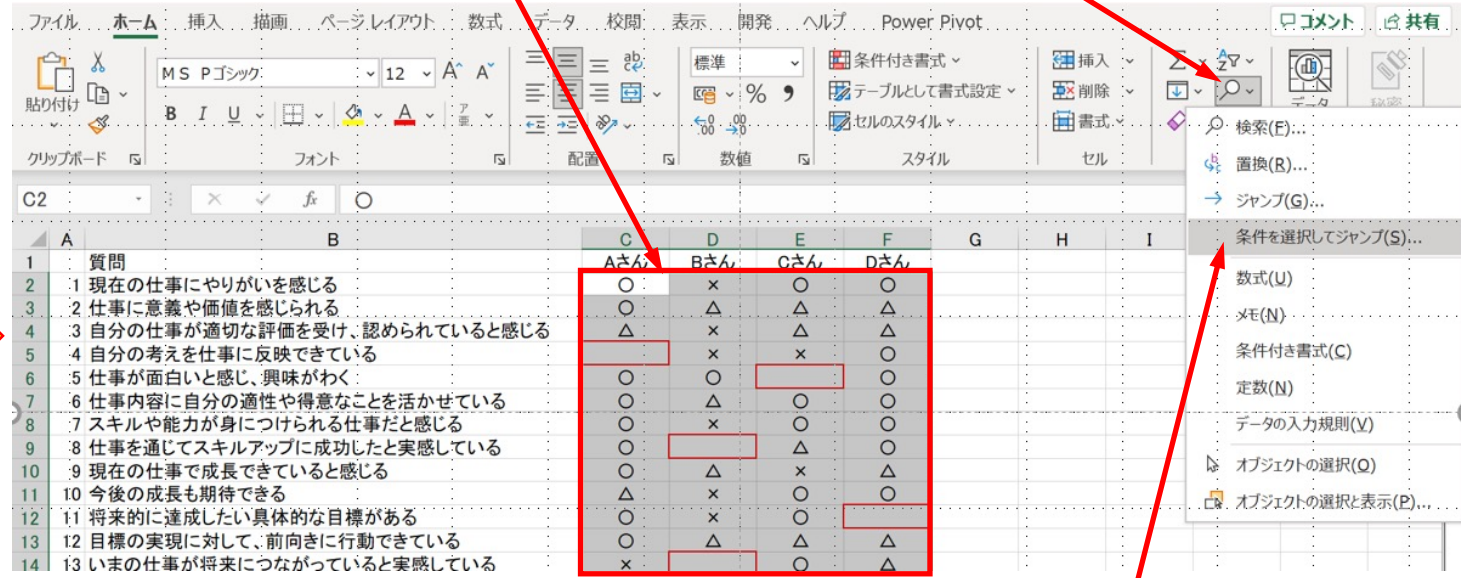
ファイル　ホーム　挿入　描画　ページ レイアウト　数式　データ　校閲　表示　開発　ヘルプ　Power Pivot　コメント　共有

貼り付け　クリップボード
ＭＳ Ｐゴシック　12　A^ A˅
B　I　U　フォント
配置
標準　% ,　数値
条件付き書式　テーブルとして書式設定　セルのスタイル　スタイル
挿入　削除　書式　セル
データ　秘密

検索(F)...
置換(R)...
ジャンプ(G)...
条件を選択してジャンプ(S)...
数式(U)
メモ(N)
条件付き書式(C)
定数(N)
データの入力規則(V)
オブジェクトの選択(O)
オブジェクトの選択と表示(P)...

C2　fx　○

| | A | B | C | D | E | F | G | H | I |
|---|---|---|---|---|---|---|---|---|---|
| 1 | | 質問 | Aさん | Bさん | Cさん | Dさん | | | |
| 2 | 1 | 現在の仕事にやりがいを感じる | ○ | × | ○ | ○ | | | |
| 3 | 2 | 仕事に意義や価値を感じられる | ○ | △ | ○ | △ | | | |
| 4 | 3 | 自分の仕事が適切な評価を受け、認められていると感じる | △ | × | △ | △ | | | |
| 5 | 4 | 自分の考えを仕事に反映できている | | × | × | ○ | | | |
| 6 | 5 | 仕事が面白いと感じ、興味がわく | ○ | ○ | | ○ | | | |
| 7 | 6 | 仕事内容に自分の適性や得意なことを活かせている | ○ | △ | ○ | ○ | | | |
| 8 | 7 | スキルや能力が身につけられる仕事だと感じる | ○ | × | ○ | ○ | | | |
| 9 | 8 | 仕事を通じてスキルアップに成功したと実感している | ○ | | △ | ○ | | | |
| 10 | 9 | 現在の仕事で成長できていると感じる | ○ | △ | × | △ | | | |
| 11 | 10 | 今後の成長も期待できる | △ | × | ○ | ○ | | | |
| 12 | 11 | 将来的に達成したい具体的な目標がある | ○ | × | ○ | | | | |
| 13 | 12 | 目標の実現に対して、前向きに行動できている | ○ | △ | △ | △ | | | |
| 14 | 13 | いまの仕事が将来につながっていると実感している | × | | ○ | △ | | | |